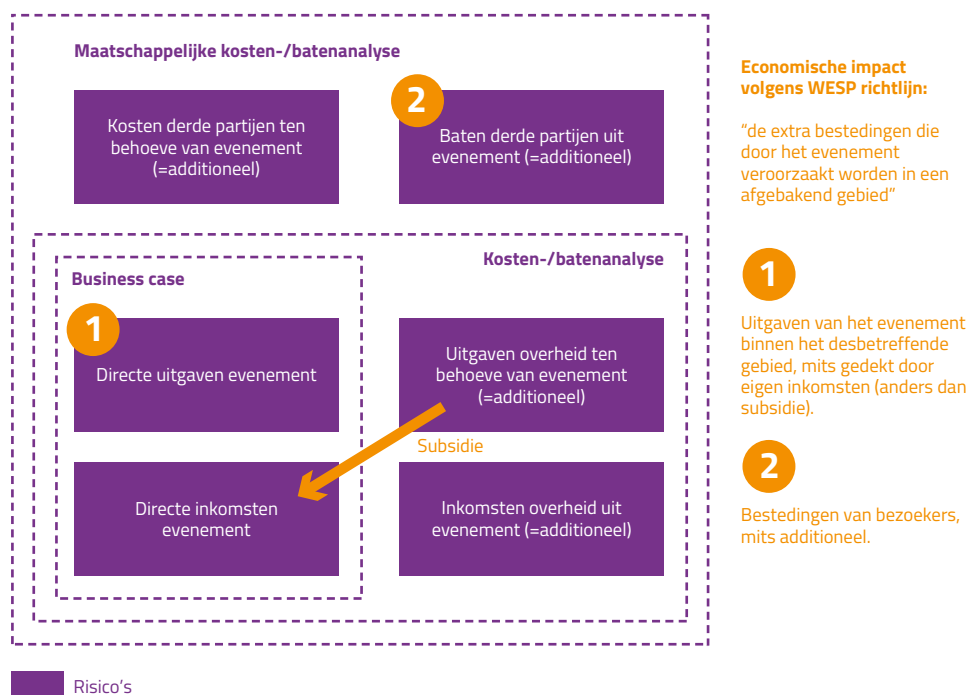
Maatschappelijke kosten-/batenanalyse

Kosten derde partijen ten behoeve van evenement (=additioneel)

2

Baten derde partijen uit evenement (=additioneel)

Kosten-/batenanalyse

Business case

1

Directe uitgaven evenement

Uitgaven overheid ten behoeve van evenement (=additioneel)

Subsidie

Directe inkomsten evenement

Inkomsten overheid uit evenement (=additioneel)

Economische impact volgens WESP richtlijn:

"de extra bestedingen die door het evenement veroorzaakt worden in een afgebakend gebied"

1

Uitgaven van het evenement binnen het desbetreffende gebied, mits gedekt door eigen inkomsten (anders dan subsidie).

2

Bestedingen van bezoekers, mits additioneel.

Risico's